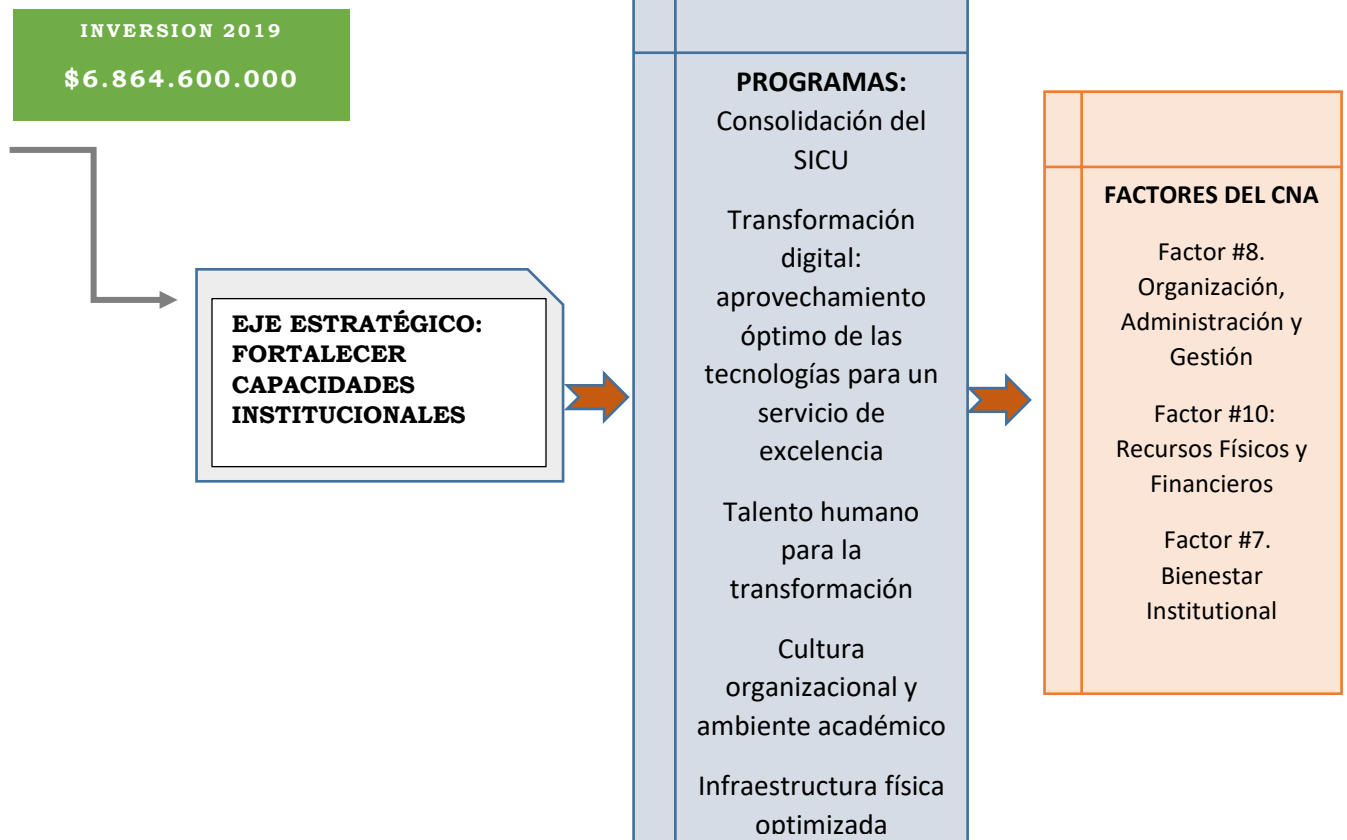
INVERSION 2019

$6.864.600.000

EJE ESTRATÉGICO: FORTALECER CAPACIDADES INSTITUCIONALES

PROGRAMAS:
Consolidación del SICU

Transformación digital: aprovechamiento óptimo de las tecnologías para un servicio de excelencia

Talento humano para la transformación

Cultura organizacional y ambiente académico

Infraestructura física optimizada

FACTORES DEL CNA

Factor #8. Organización, Administración y Gestión

Factor #10: Recursos Físicos y Financieros

Factor #7. Bienestar Institutional